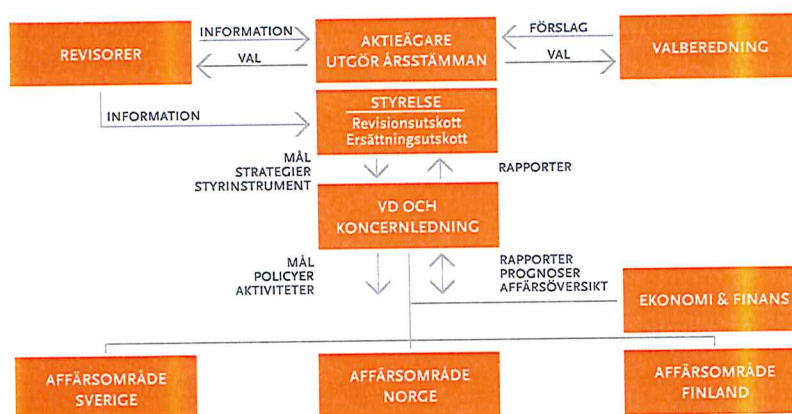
REVISORER

INFORMATION

VAL

AKTIEÄGARE UTGÖR ÅRSSTÄMMAN

FÖRSLAG

VAL

VALBEREDNING

INFORMATION

STYRELSE
Revisionsutskott
Ersättningsutskott

MÅL
STRATEGIER
STYRINSTRUMENT

RAPPORTER

VD OCH KONCERNLEDNING

MÅL
POLICYER
AKTIVITETER

RAPPORTER
PROGNOSER
AFFÄRSÖVERSIKT

EKONOMI & FINANS

AFFÄRSOMRÅDE SVERIGE

AFFÄRSOMRÅDE NORGE

AFFÄRSOMRÅDE FINLAND